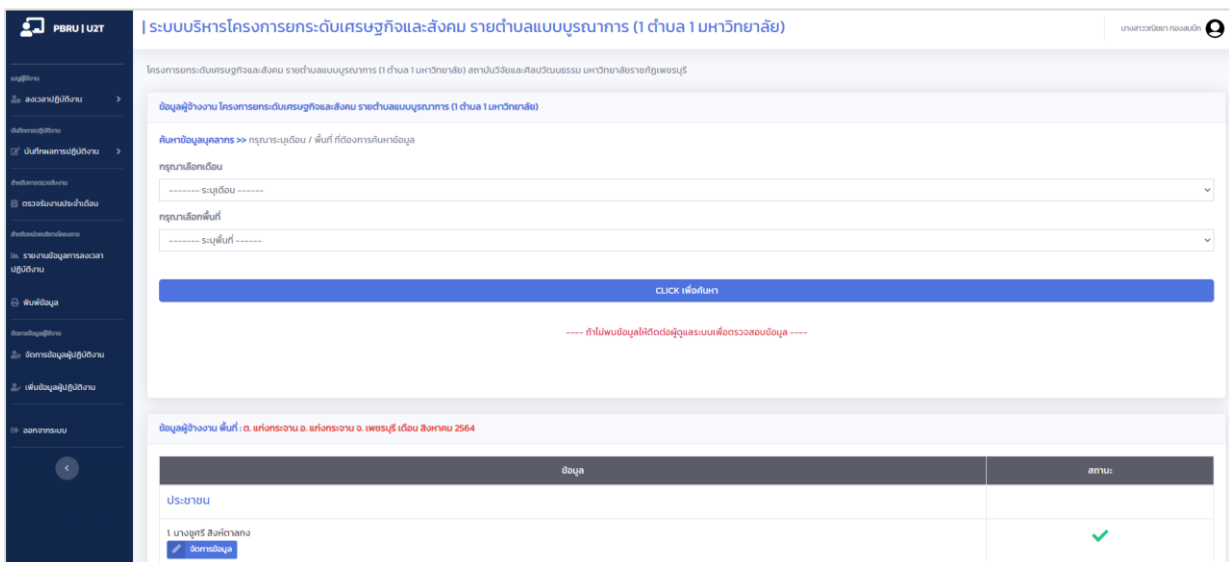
PBRU | U2T

| ระบบบริหารโครงการยกระดับเศรษฐกิจและสังคม รายตำบลแบบบูรณาการ (1 ตำบล 1 มหาวิทยาลัย)

นางสาวนิชยา ทองสมบัติ

ผู้ปฏิบัติงาน
ลงเวลาปฏิบัติงาน

บันทึกการปฏิบัติงาน
บันทึกผลการปฏิบัติงาน

สำหรับหน่วยงานจ้างงาน
ตรวจรับงานประจำเดือน

สำหรับหน่วยบริหารจัดการ
รายงานข้อมูลการลงเวลาปฏิบัติงาน

พิมพ์ข้อมูล

จัดการข้อมูลผู้ปฏิบัติงาน
จัดการข้อมูลผู้ปฏิบัติงาน

เพิ่มข้อมูลผู้ปฏิบัติงาน

ออกจากระบบ

โครงการยกระดับเศรษฐกิจและสังคม รายตำบลแบบบูรณาการ (1 ตำบล 1 มหาวิทยาลัย) สถาบันวิจัยและศิลปวัฒนธรรม มหาวิทยาลัยราชภัฏเพชรบุรี

ข้อมูลผู้จ้างงาน โครงการยกระดับเศรษฐกิจและสังคม รายตำบลแบบบูรณาการ (1 ตำบล 1 มหาวิทยาลัย)

ค้นหาข้อมูลบุคลากร >> กรุณาระบุเดือน / พื้นที่ ที่ต้องการค้นหาข้อมูล

กรุณาเลือกเดือน

-------- ระบุเดือน -------

กรุณาเลือกพื้นที่

-------- ระบุพื้นที่ -------

CLICK เพื่อค้นหา

---- ถ้าไม่พบข้อมูลให้ติดต่อผู้ดูแลระบบเพื่อตรวจสอบข้อมูล ----

ข้อมูลผู้จ้างงาน พื้นที่ : ต. แก่งกระจาน อ. แก่งกระจาน จ. เพชรบุรี เดือน สิงหาคม 2564

| ข้อมูล | สถานะ |
|---|---|
| ประชาชน | |
| 1. นางยุศรี สิงห์ตาลกง<br>จัดการข้อมูล | ✓ |